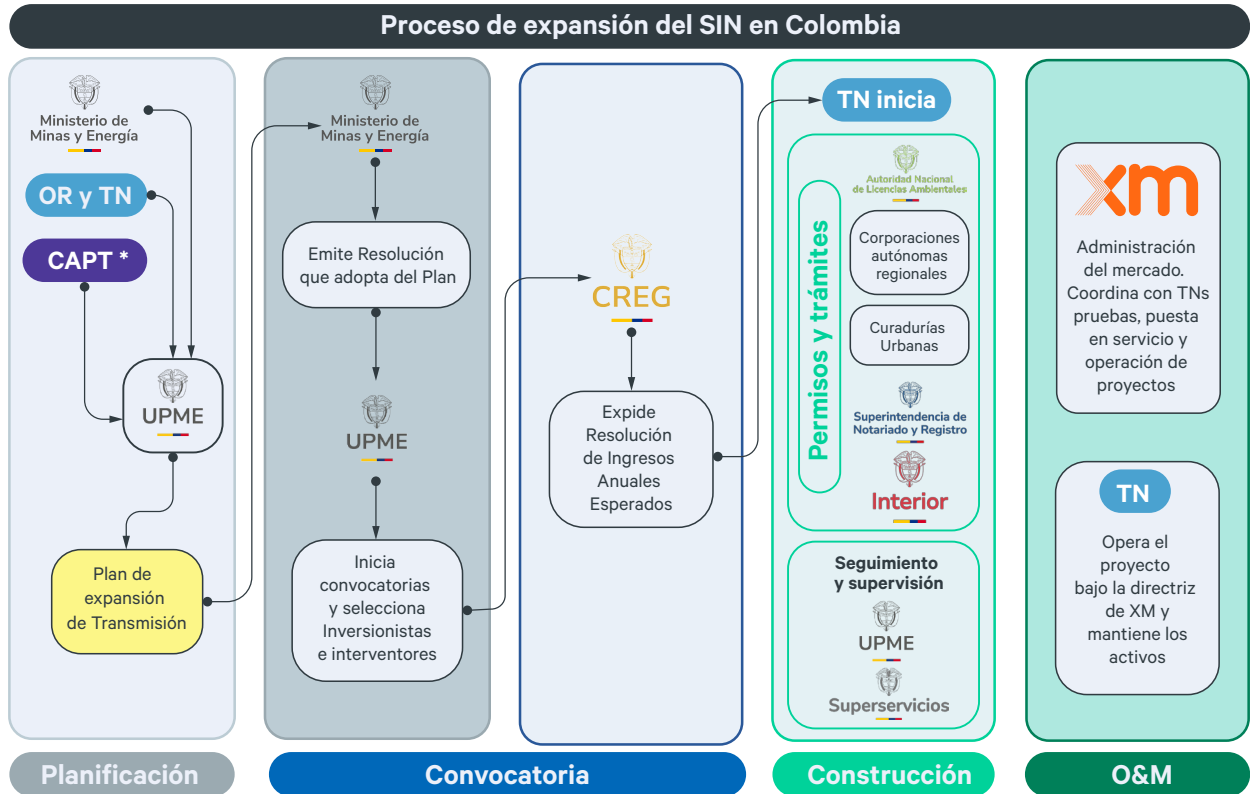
Proceso de expansión del SIN en Colombia

Ministerio de Minas y Energía

OR y TN

CAPT *

UPME

Plan de expansión de Transmisión

Ministerio de Minas y Energía

Emite Resolución que adopta del Plan

UPME

Inicia convocatorias y selecciona Inversionistas e interventores

CREG

Expide Resolución de Ingresos Anuales Esperados

TN inicia

Permisos y trámites

Autoridad Nacional de Licencias Ambientales

Corporaciones autónomas regionales

Curadurías Urbanas

Superintendencia de Notariado y Registro

Interior

Seguimiento y supervisión

UPME

Superservicios

XM

Administración del mercado. Coordina con TNs pruebas, puesta en servicio y operación de proyectos

TN

Opera el proyecto bajo la directriz de XM y mantiene los activos

Planificación

Convocatoria

Construcción

O&M